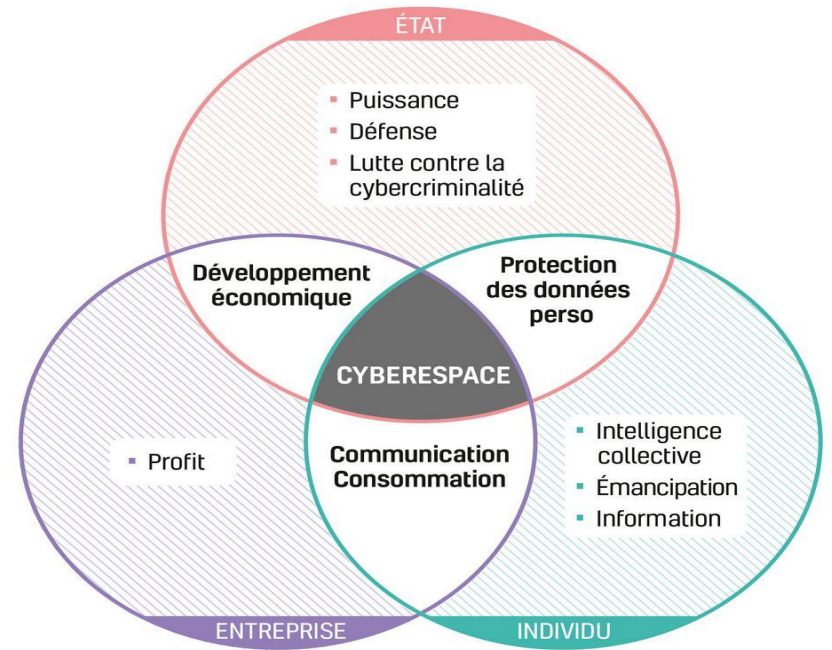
ÉTAT

- Puissance
- Défense
- Lutte contre la cybercriminalité

Développement économique

Protection des données perso

CYBERESPACE

- Profit

Communication Consommation

- Intelligence collective
- Émancipation
- Information

ENTREPRISE

INDIVIDU